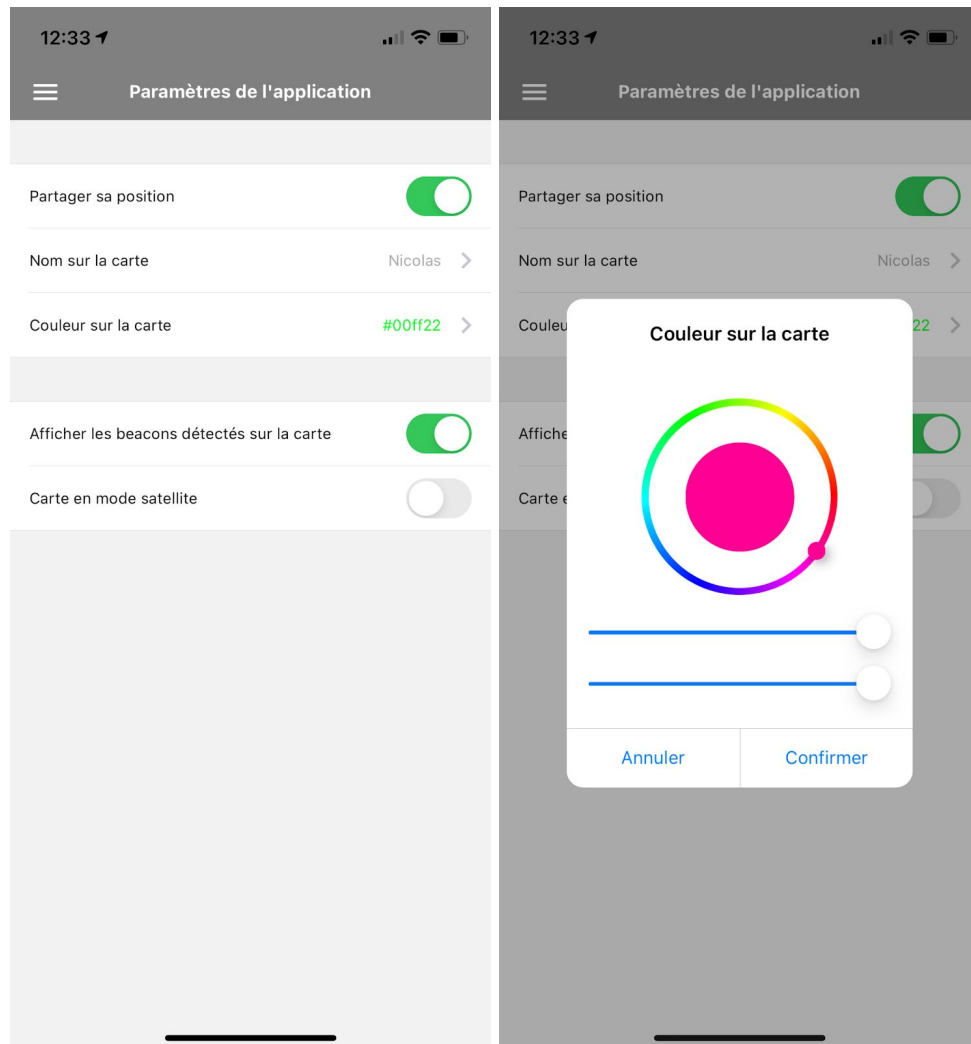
12:33

Paramètres de l'application

Partager sa position

Nom sur la carte Nicolas

Couleur sur la carte #00ff22

Afficher les beacons détectés sur la carte

Carte en mode satellite

12:33

Paramètres de l'application

Partager sa position

Nom sur la carte Nicolas

Couleu 22

Affiche

Carte e

Couleur sur la carte

Annuler

Confirmer